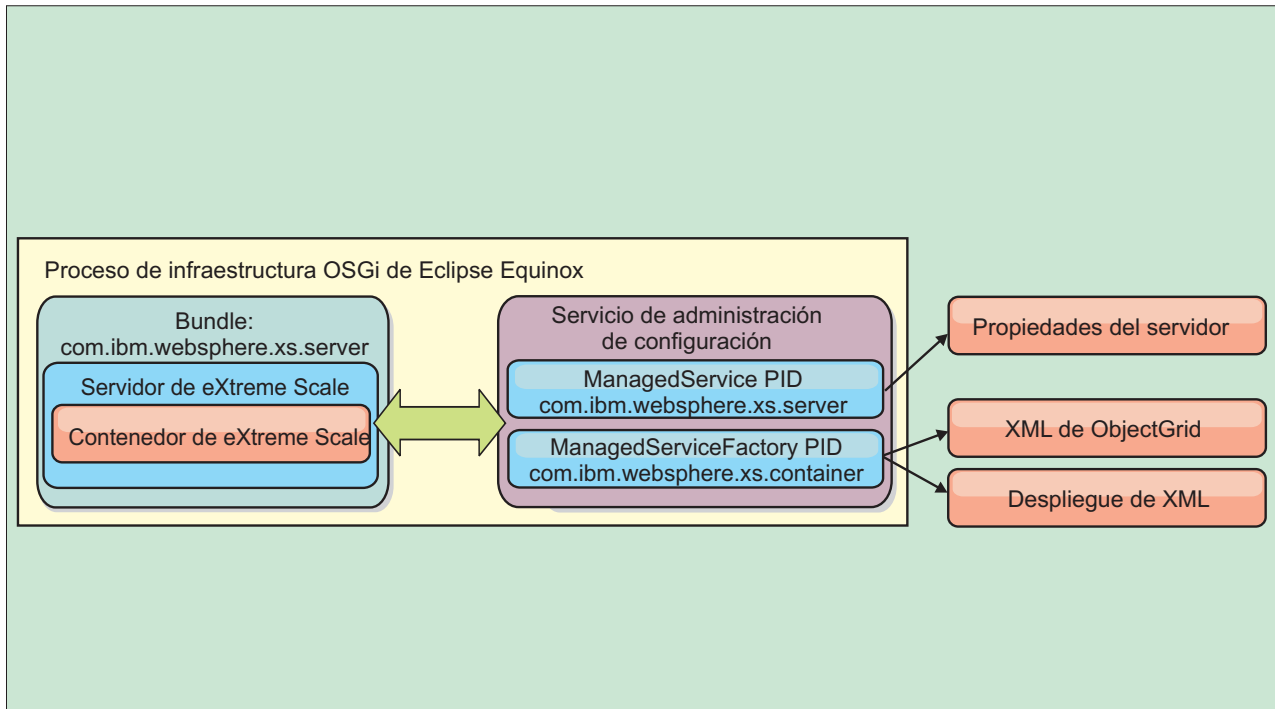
Proceso de infraestructura OSGi de Eclipse Equinox

Bundle:
com.ibm.websphere.xs.server

Servidor de eXtreme Scale

Contenedor de eXtreme Scale

Servicio de administración de configuración

ManagedService PID
com.ibm.websphere.xs.server

ManagedServiceFactory PID
com.ibm.websphere.xs.container

Propiedades del servidor

XML de ObjectGrid

Despliegue de XML